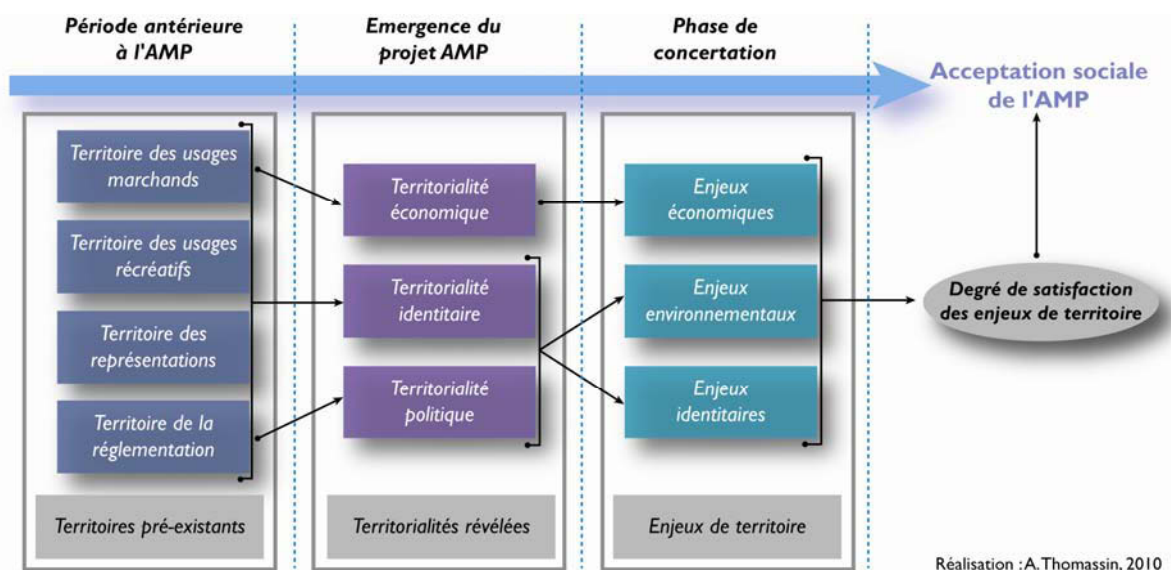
Période antérieure à l'AMP

Emergence du projet AMP

Phase de concertation

Acceptation sociale de l'AMP

Territoire des usages marchands

Territoire des usages récréatifs

Territoire des représentations

Territoire de la réglementation

Territoires pré-existants

Territorialité économique

Territorialité identitaire

Territorialité politique

Territorialités révélées

Enjeux économiques

Enjeux environnementaux

Enjeux identitaires

Enjeux de territoire

Degré de satisfaction des enjeux de territoire

Réalisation : A. Thomassin, 2010